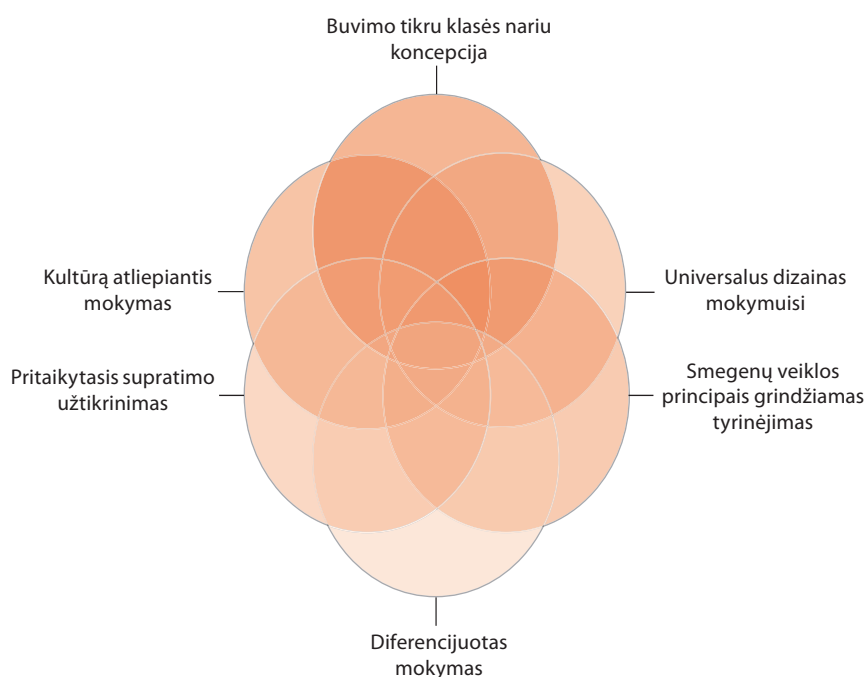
Buvimo tikru klasės nariu koncepcija

Kultūrą atliepiantis mokymas

Universalus dizainas mokymuisi

Pritaikytasis supratimo užtikrinimas

Smegenų veiklos principais grindžiamas tyrinėjimas

Diferencijuotas mokymas